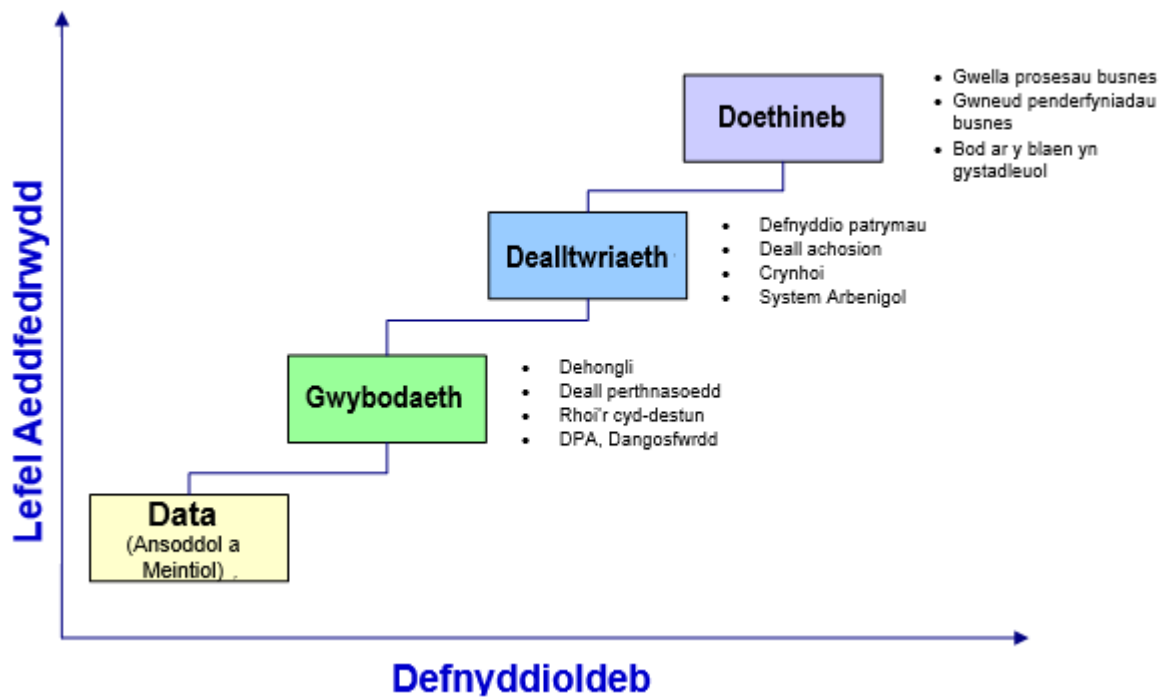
Lefel Aeddfedrwydd

Doethineb

- Gwella prosesau busnes
- Gwneud penderfyniadau busnes
- Bod ar y blaen yn gystadleuol

Dealltwriaeth

- Defnyddio patrymau
- Deall achosion
- Crynhoi
- System Arbenigol

Gwybodaeth

- Dehongli
- Deall perthnasoedd
- Rhoi'r cyd-destun
- DPA, Dangosfwrdd

Data
(Ansoddol a Meintiol)

Defnyddioldeb